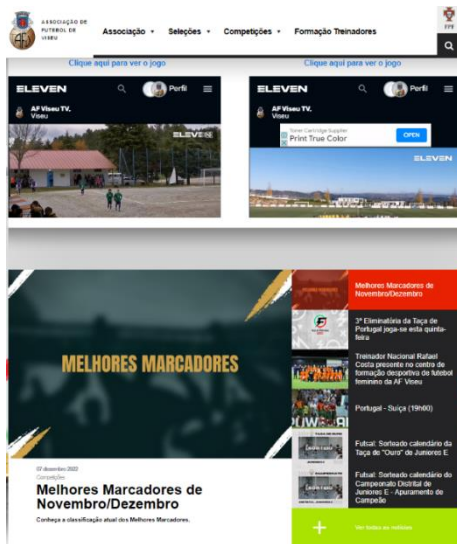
ASSOCIAÇÃO DE FUTEBOL DE VISEU

Associação Seleções Competições Formação Treinadores

FPF

Clique aqui para ver o jogo

ELEVEN

Perfil

AF Viseu TV. Viseu

ELEVEN

Clique aqui para ver o jogo

ELEVEN

Perfil

AF Viseu TV. Viseu

Toner Cartridge Supplier
Print True Color

OPEN

ELEVEN

MELHORES MARCADORES

07 dezembro 2022
Competições

Melhores Marcadores de Novembro/Dezembro

Conheça a classificação atual dos Melhores Marcadores.

Melhores Marcadores de Novembro/Dezembro

3ª Eliminatória da Taça de Portugal joga-se esta quinta-feira

Treinador Nacional Rafael Costa presente no centro de formação desportiva de futebol feminino da AF Viseu

Portugal - Suiça (19h00)

Futsal: Sorteado calendário da Taça de "Ouro" de Juniores E

Futsal: Sorteado calendário do Campeonato Distrital de Juniores E - Apuramento de Campeão

+

Ver todas as notícias